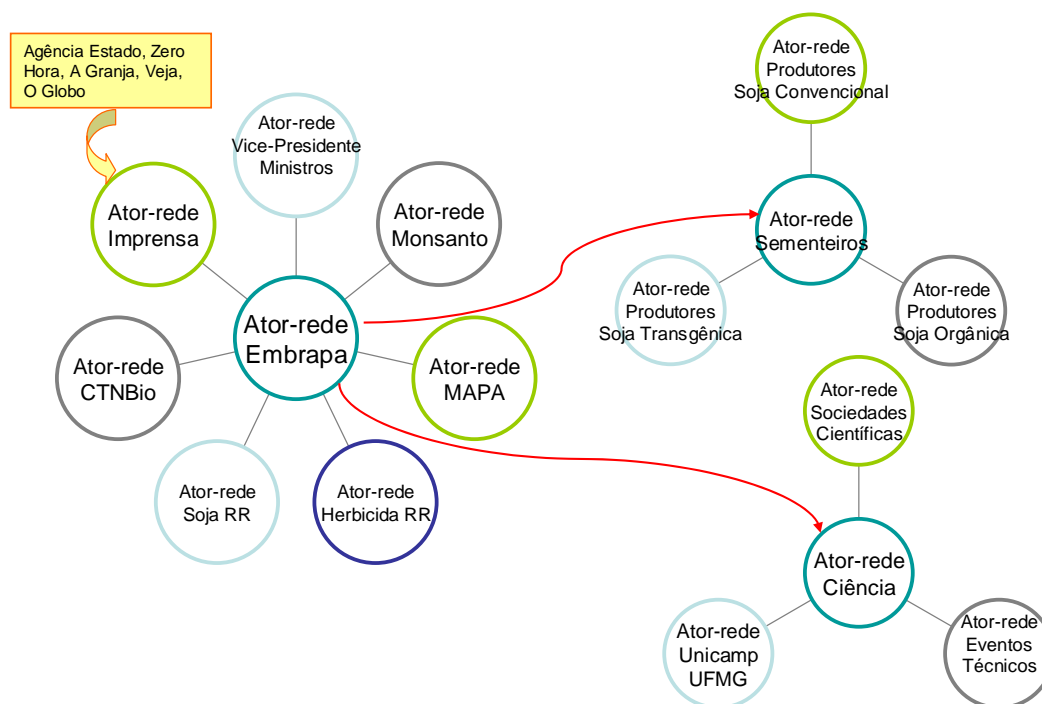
Agência Estado, Zero Hora, A Granja, Veja, O Globo

Ator-rede Imprensa

Ator-rede Vice-Presidente Ministros

Ator-rede Monsanto

Ator-rede Embrapa

Ator-rede CTNBio

Ator-rede MAPA

Ator-rede Soja RR

Ator-rede Herbicida RR

Ator-rede Produtores Soja Convencional

Ator-rede Sementeiros

Ator-rede Produtores Soja Transgênica

Ator-rede Produtores Soja Orgânica

Ator-rede Sociedades Científicas

Ator-rede Ciência

Ator-rede Unicamp UFMG

Ator-rede Eventos Técnicos